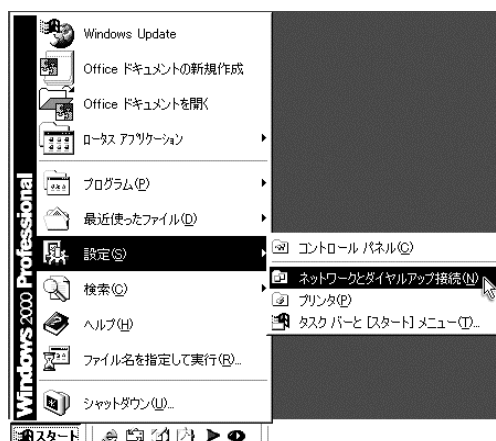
Windows Update
Office ドキュメントの新規作成
Office ドキュメントを開く
ロータス アプリケーション
プログラム(P)
最近使ったファイル(D)
設定(S)
検索(C)
ヘルプ(H)
ファイル名を指定して実行(R)...
シャットダウン(U)...

コントロール パネル(C)
ネットワークとダイヤルアップ接続(N)
プリンタ(P)
タスク バーと [スタート] メニュー(T)...

Windows 2000 Professional

スタート